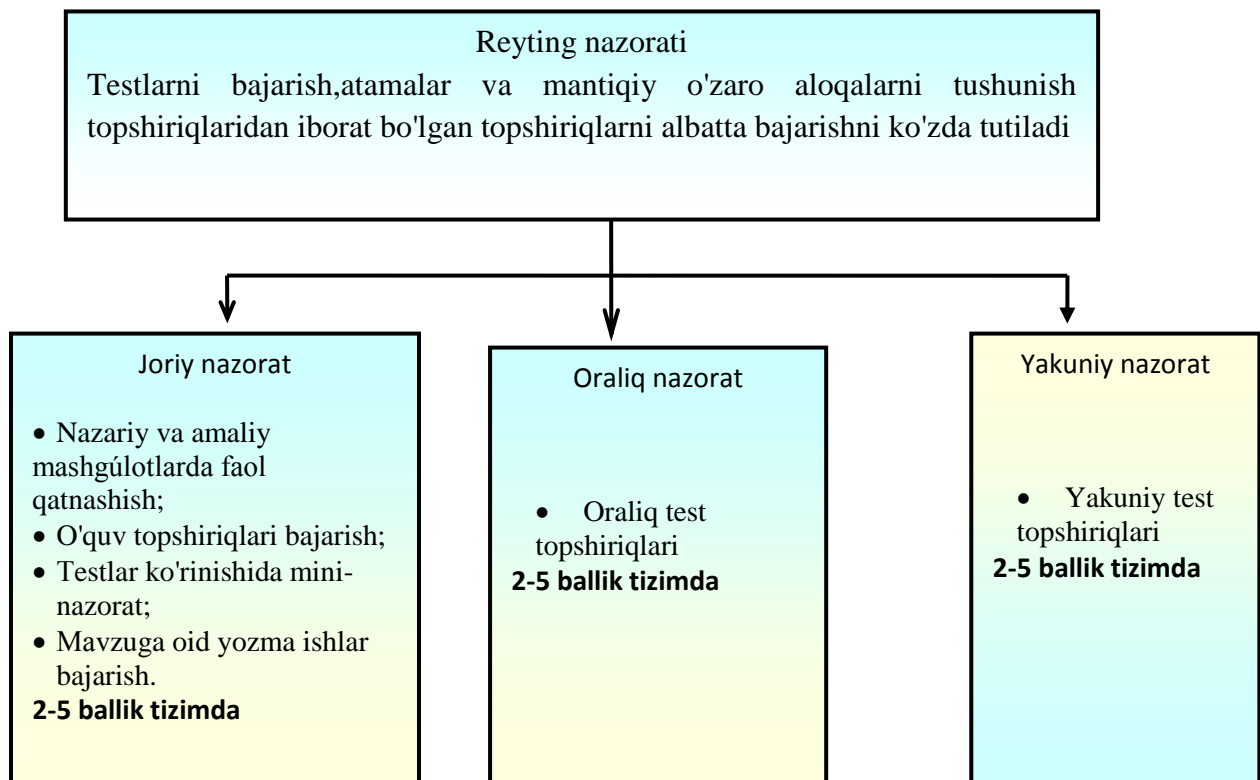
Reyting nazorati
Testlarni bajarish,atamalar va mantiqiy o'zaro aloqalarni tushunish topshiriqlaridan iborat bo'lgan topshiriqlarni albatta bajarishni ko'zda tutiladi

Joriy nazorat

- Nazariy va amaliy mashgúlotlarda faol qatnashish;
- O'quv topshiriqlari bajarish;
- Testlar ko'rinishida mini-nazorat;
- Mavzuga oid yozma ishlar bajarish.

**2-5 ballik tizimda**

Oraliq nazorat

- Oraliq test topshiriqlari

**2-5 ballik tizimda**

Yakuniy nazorat

- Yakuniy test topshiriqlari

**2-5 ballik tizimda**